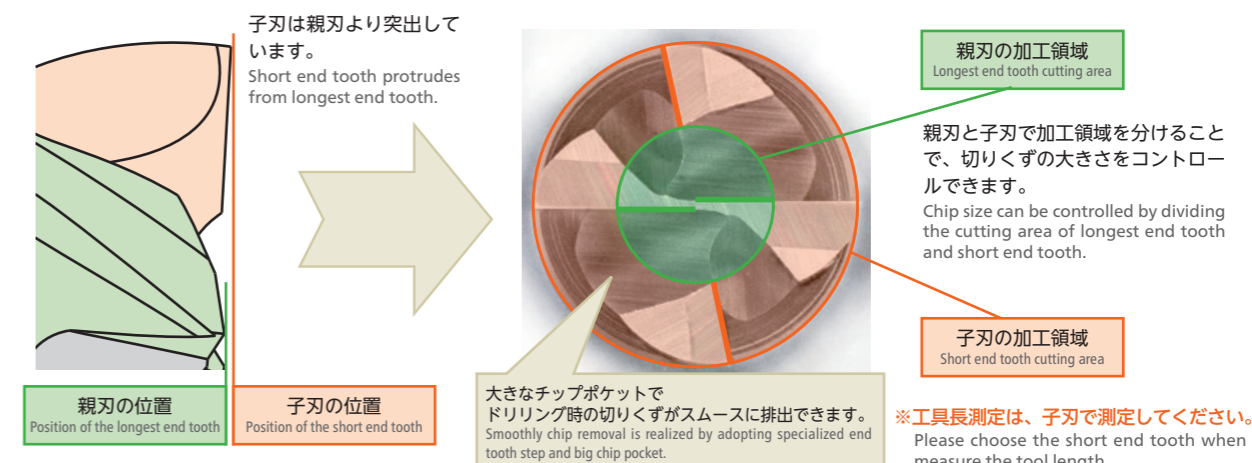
子刃は親刃より突出しています。
Short end tooth protrudes from longest end tooth.

親刃の位置
Position of the longest end tooth

子刃の位置
Position of the short end tooth

親刃の加工領域
Longest end tooth cutting area

親刃と子刃で加工領域を分けることで、切りくずの大きさをコントロールできます。
Chip size can be controlled by dividing the cutting area of longest end tooth and short end tooth.

子刃の加工領域
Short end tooth cutting area

大きなチップポケットでドリリング時の切りくずがスムースに排出できます。
Smoothly chip removal is realized by adopting specialized end tooth step and big chip pocket.

※工具長測定は、子刃で測定してください。
Please choose the short end tooth when measure the tool length.